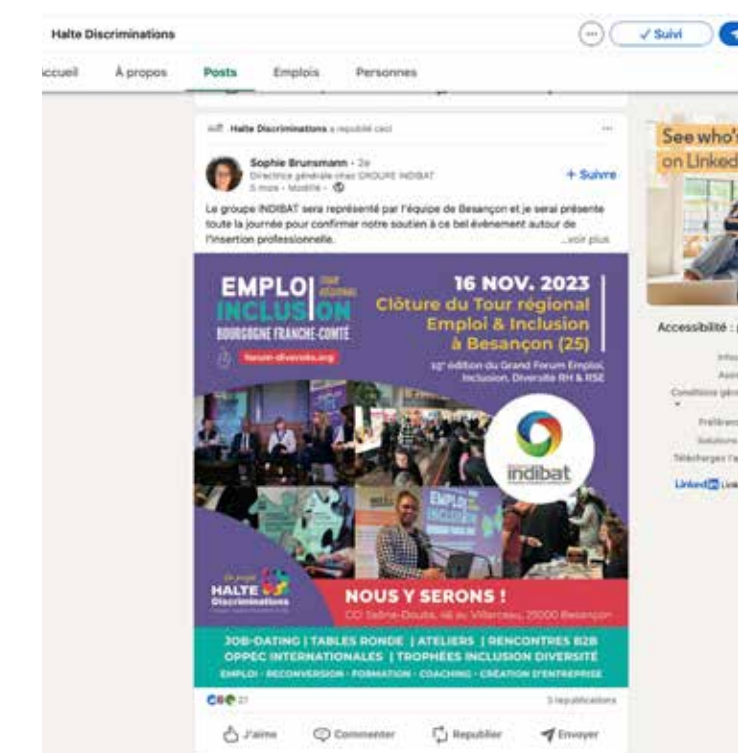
Halte Discriminations

✓ Suivi

ccueil À propos Posts Emplois Personnes

Halte Discriminations a republié ceci

Sophie Brunsmann • 2e
Directrice générale chez GROUPE INDIBAT
5 mois • Modifié •

+ Suivre

Le groupe INDIBAT sera représenté par l'équipe de Besançon et je serai présente toute la journée pour confirmer notre soutien à ce bel événement autour de l'insertion professionnelle. ...voir plus

EMPLOI INCLUSION
TOUR RÉGIONAL
BOURGOGNE FRANCHE-COMTÉ
forum-diversite.org

16 NOV. 2023
Clôture du Tour régional Emploi & Inclusion à Besançon (25)
15e édition du Grand Forum Emploi, Inclusion, Diversité RH & RSE

indibat

Un projet HALTE Discriminations

NOUS Y SERONS !
CD Saline-Doubs, 46 av Villarceau, 25000 Besançon

JOB-DATING | TABLES RONDE | ATELIERS | RENCONTRES B2B
OPPEC INTERNATIONALES | TROPHÉES INCLUSION DIVERSITÉ
EMPLOI • RECONVERSION • FORMATION • COACHING • CRÉATION D'ENTREPRISE

27
3 republications

J'aime Commenter Republier Envoyer

See who's on Linked

Accessibilité

Conditions gén

Préférences

Solutions

Téléchargez l'a

LinkedIn